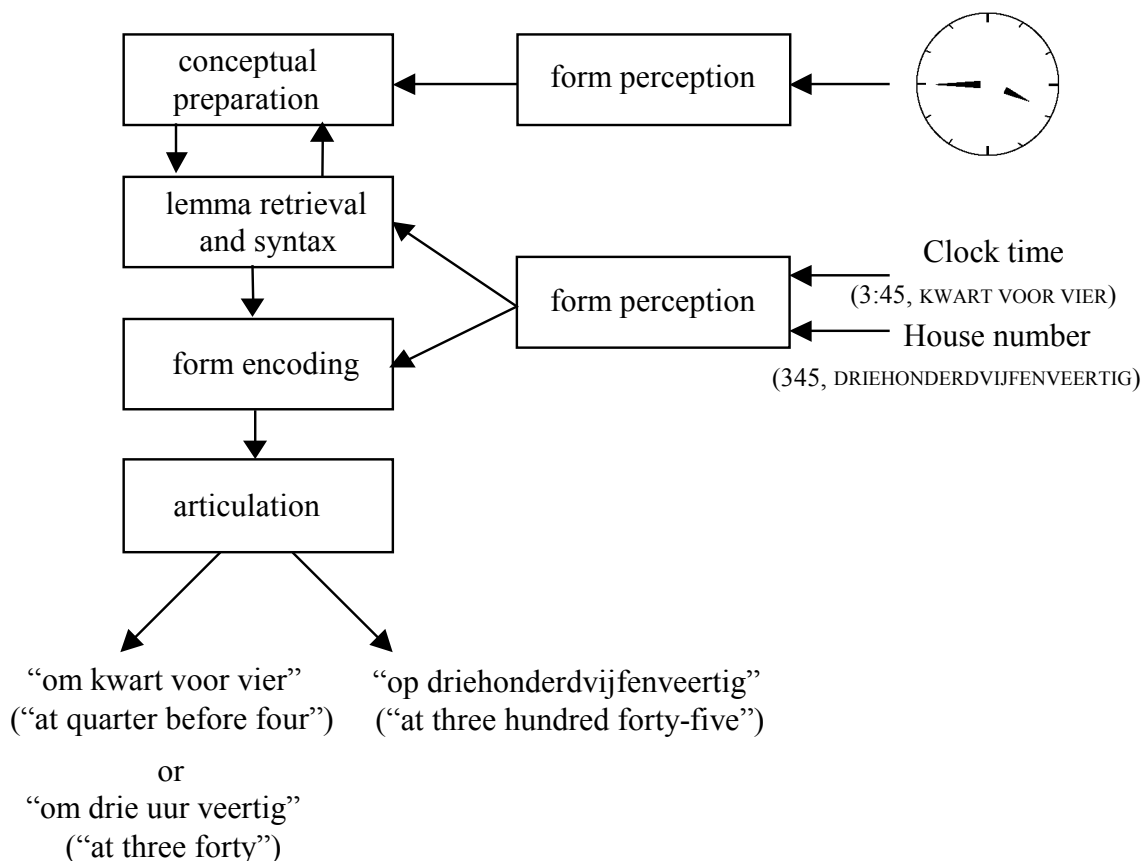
conceptual preparation

form perception

lemma retrieval and syntax

form perception

Clock time
(3:45, KWART VOOR VIER)

House number
(345, DRIEHONDERDVIJFENVEERTIG)

form encoding

articulation

"om kwart voor vier"
("at quarter before four")

or

"om drie uur veertig"
("at three forty")

"op driehonderdvijfenveertig"
("at three hundred forty-five")